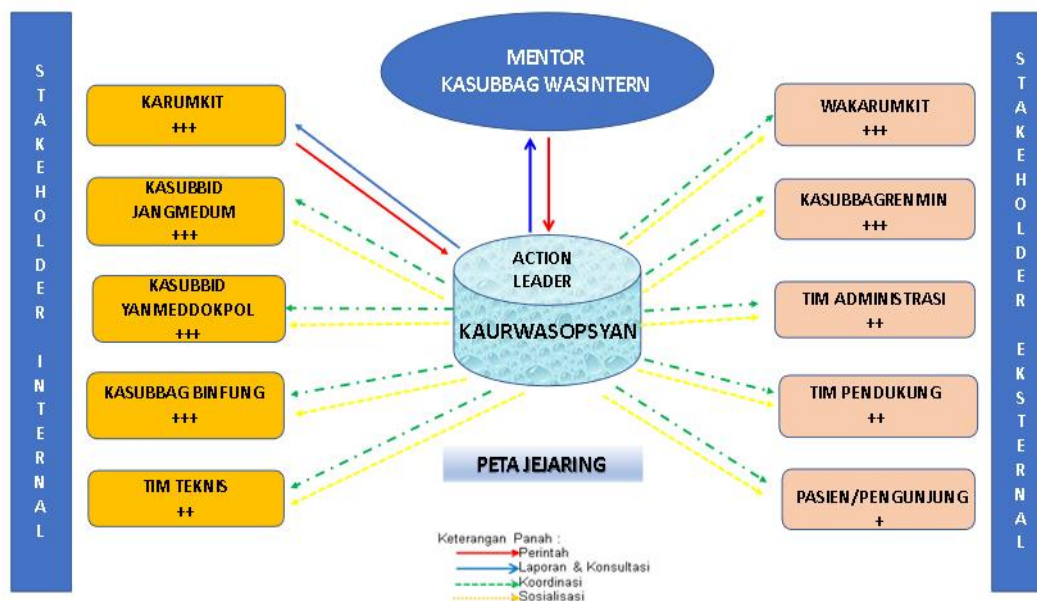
STAKEHOLDER INTERNAL

MENTOR
KASUBBAG WASINTERN

STAKEHOLDER EKSTERNAL

KARUMKIT
+++

KASUBBID JANGMEDUM
+++

KASUBBID YANMEDDOKPOL
+++

KASUBBAG BINFUNG
+++

TIM TEKNIS
++

ACTION LEADER
KAURWASOPSYAN

WAKARUMKIT
+++

KASUBBAGRENMIN
+++

TIM ADMINISTRASI
++

TIM PENDUKUNG
++

PASIEN/PENGUNJUNG
+

PETA JEJARING

Keterangan Panah :
Perintah
Laporan & Konsultasi
Koordinasi
Sosialisasi